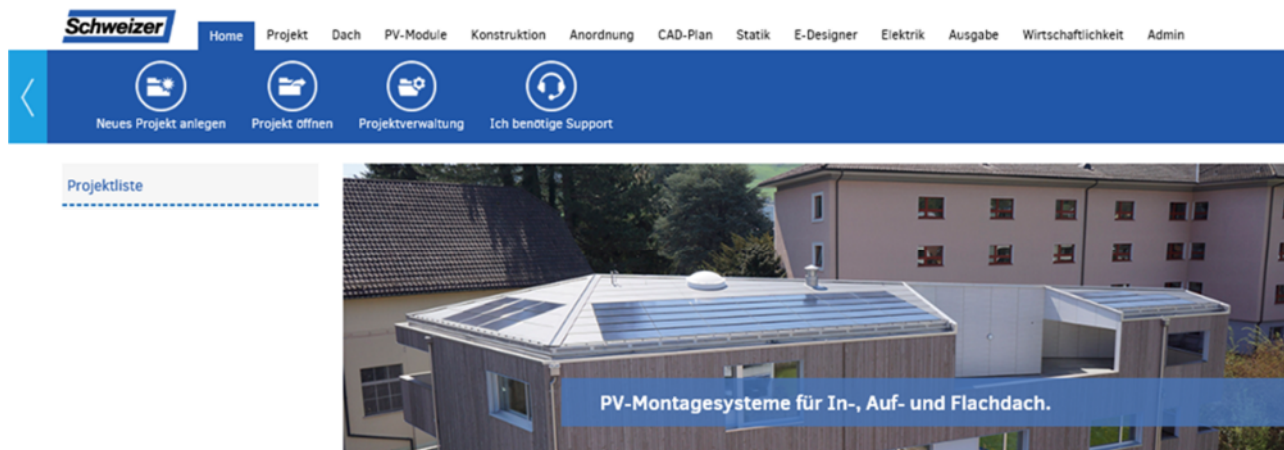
Schweizer

Home Projekt Dach PV-Module Konstruktion Anordnung CAD-Plan Statik E-Designer Elektrik Ausgabe Wirtschaftlichkeit Admin

Neues Projekt anlegen
Projekt öffnen
Projektverwaltung
Ich benötige Support

Projektliste

PV-Montagesysteme für In-, Auf- und Flachdach.